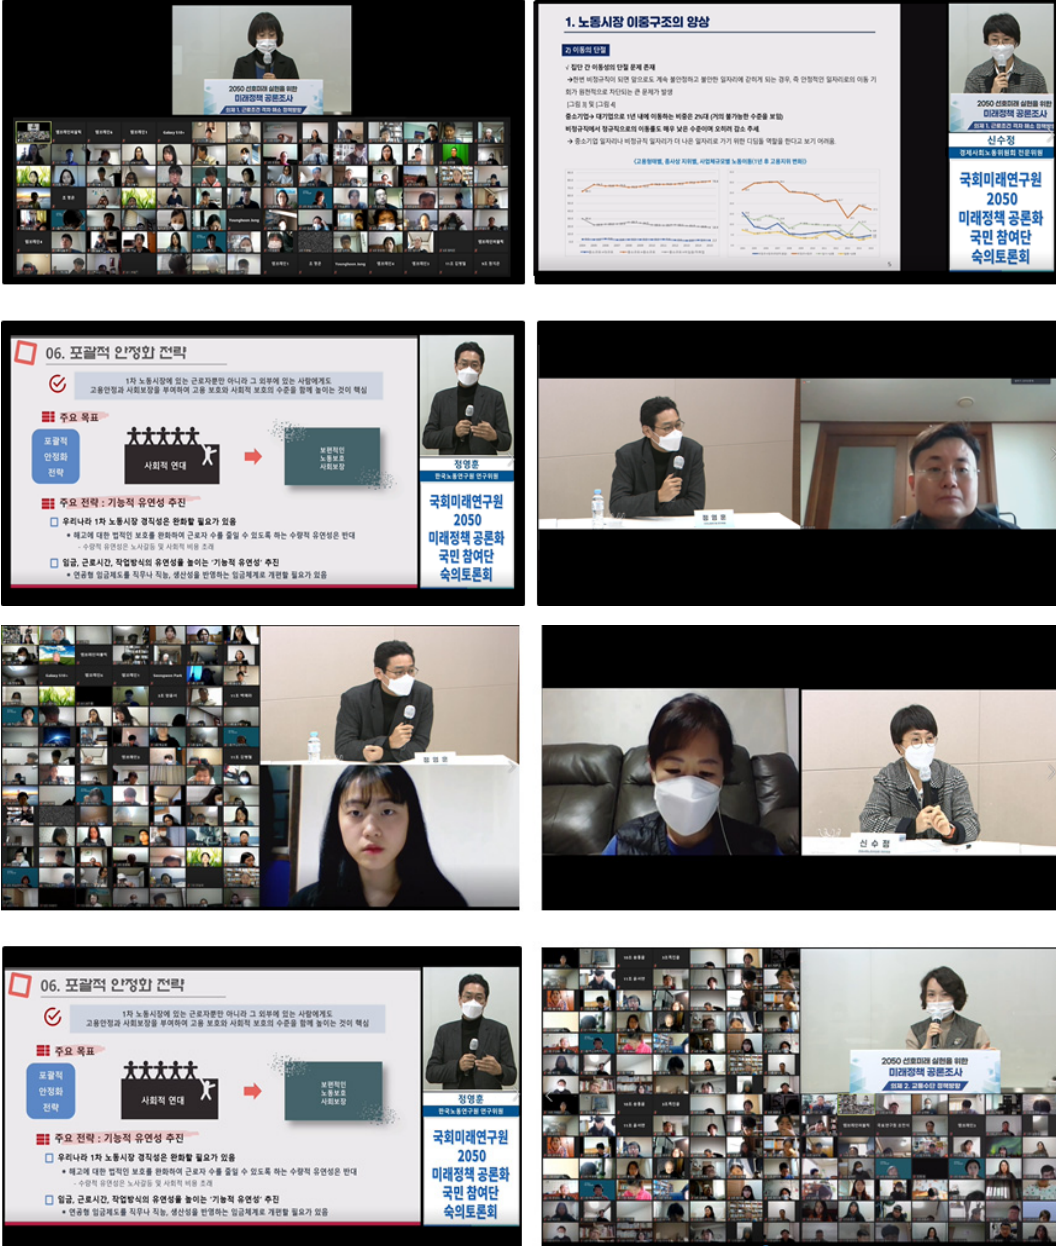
2050 선호미래 실현을 위한
미래정책 공론조사
의제 1. 근로조건 격차 해소 정책방향

1. 노동시장 이중구조의 양상

2) 이동의 단절

√ 집단 간 이동성의 단절 문제 존재

→한번 비정규직이 되면 앞으로도 계속 불안정하고 불안한 일자리에 갇히게 되는 경우, 즉 안정적인 일자리로의 이동 기회가 원천적으로 차단되는 큰 문제가 발생

[그림 3] 및 [그림 4]

중소기업→대기업으로 1년 내에 이동하는 비중은 2%대 (거의 불가능한 수준을 보임)

비정규직에서 정규직으로의 이동률도 매우 낮은 수준이며 오히려 감소 추세

→ 중소기업 일자리나 비정규직 일자리가 더 나은 일자리로 가기 위한 디딤돌 역할을 한다고 보기 어려움

2050 선호미래 실현을 위한
미래정책 공론조사
의제 1. 근로조건 격차 해소 정책방향

신수정
경제사회노동위원회 전문위원

국회미래연구원
2050
미래정책 공론화
국민 참여단
숙의토론회

06. 포괄적 안정화 전략

1차 노동시장에 있는 근로자뿐만 아니라 그 외부에 있는 사람에게도
고용안정과 사회보장을 부여하여 고용 보호와 사회적 보호의 수준을 함께 높이는 것이 핵심

주요 목표

포괄적
안정화
전략

사회적 연대

보편적인
노동보호
사회보장

주요 전략 : 기능적 유연성 추진

우리나라 1차 노동시장 경직성은 완화할 필요가 있음

• 해고에 대한 법적인 보호를 완화하여 근로자 수를 줄일 수 있도록 하는 수량적 유연성은 반대

- 수량적 유연성은 노사갈등 및 사회적 비용 초래

임금, 근로시간, 작업방식의 유연성을 높이는 '기능적 유연성' 추진

• 연공형 임금제도를 직무나 직능, 생산성을 반영하는 임금체계로 개편할 필요가 있음

정영훈
한국노동연구원 연구위원

국회미래연구원
2050
미래정책 공론화
국민 참여단
숙의토론회

정 영 훈

정 영 훈

신 수 정

06. 포괄적 안정화 전략

1차 노동시장에 있는 근로자뿐만 아니라 그 외부에 있는 사람에게도
고용안정과 사회보장을 부여하여 고용 보호와 사회적 보호의 수준을 함께 높이는 것이 핵심

주요 목표

포괄적
안정화
전략

사회적 연대

보편적인
노동보호
사회보장

주요 전략 : 기능적 유연성 추진

우리나라 1차 노동시장 경직성은 완화할 필요가 있음

• 해고에 대한 법적인 보호를 완화하여 근로자 수를 줄일 수 있도록 하는 수량적 유연성은 반대

- 수량적 유연성은 노사갈등 및 사회적 비용 초래

임금, 근로시간, 작업방식의 유연성을 높이는 '기능적 유연성' 추진

• 연공형 임금제도를 직무나 직능, 생산성을 반영하는 임금체계로 개편할 필요가 있음

정영훈
한국노동연구원 연구위원

국회미래연구원
2050
미래정책 공론화
국민 참여단
숙의토론회

2050 선호미래 실현을 위한
미래정책 공론조사
의제 2. 교통수단 정책방향